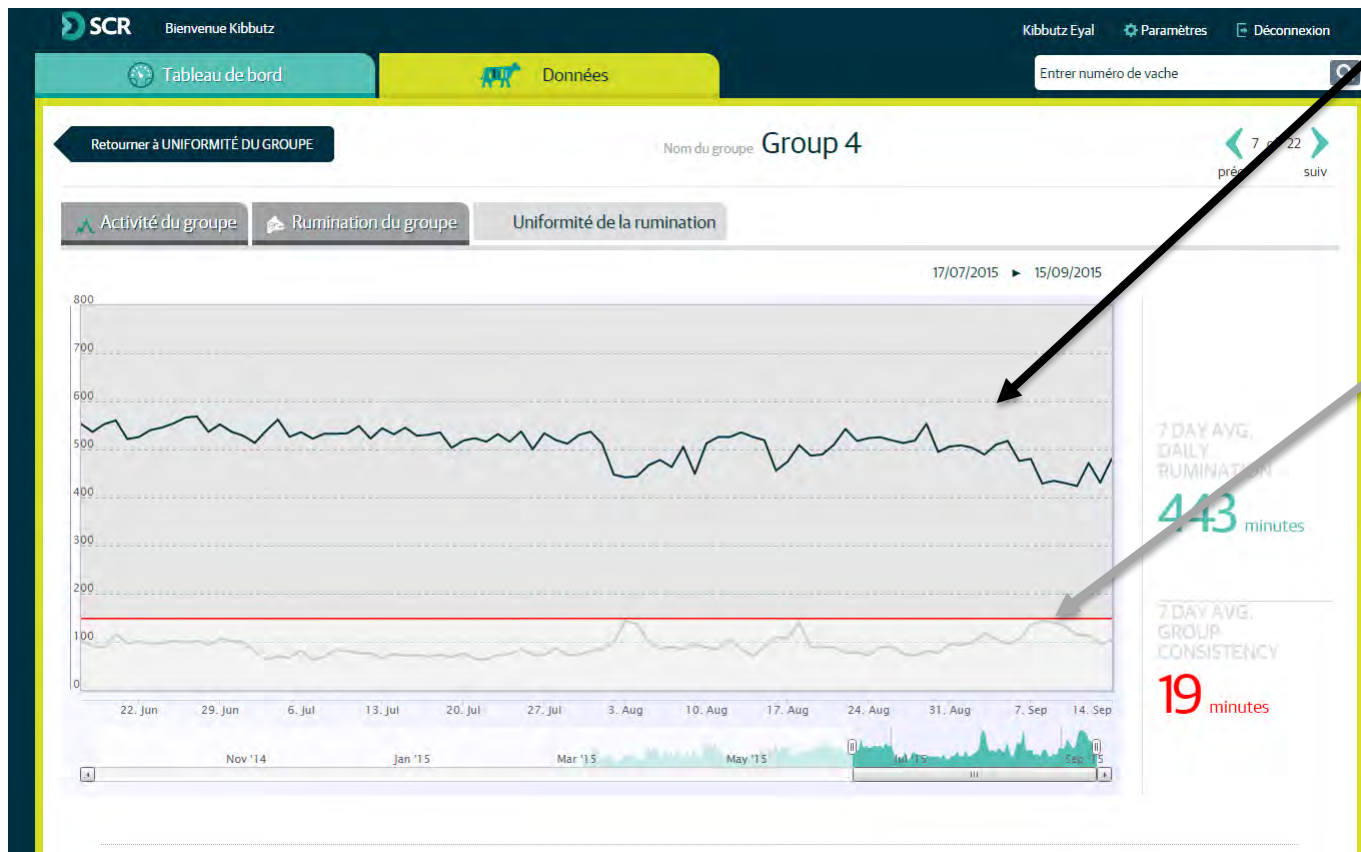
SCR Bienvenue Kibbutz

Kibbutz Eyal Paramètres Déconnexion

Tableau de bord

Données

Entrer numéro de vache

Retourner à UNIFORMITÉ DU GROUPE

Nom du groupe Group 4

7 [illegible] 22
préc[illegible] suiv

Activité du groupe

Rumination du groupe

Uniformité de la rumination

17/07/2015 ► 15/09/2015

800
700
600
500
400
300
200
100
0

22. Jun 29. Jun 6. Jul 13. Jul 20. Jul 27. Jul 3. Aug 10. Aug 17. Aug 24. Aug 31. Aug 7. Sep 14. Sep

Nov '14 Jan '15 Mar '15 May '15 Jul '15 Sep '15

7 DAY AVG. DAILY RUMINATION

443 minutes

7 DAY AVG. GROUP CONSISTENCY

19 minutes